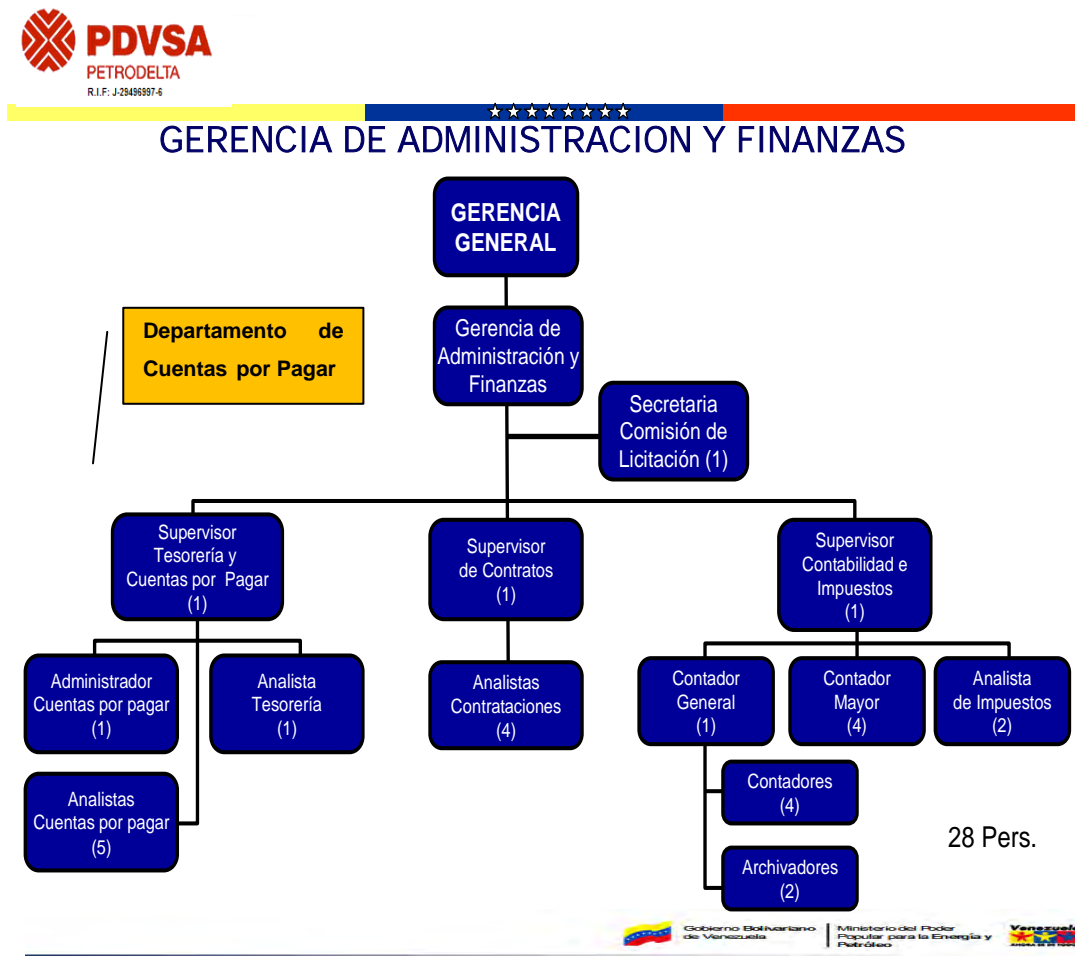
PDVSA
PETRODELTA
R.I.F: J-29496997-6

GERENCIA DE ADMINISTRACION Y FINANZAS

GERENCIA GENERAL

Departamento de Cuentas por Pagar

Gerencia de Administración y Finanzas

Secretaria Comisión de Licitación (1)

Supervisor Tesorería y Cuentas por Pagar (1)

Supervisor de Contratos (1)

Supervisor Contabilidad e Impuestos (1)

Administrador Cuentas por pagar (1)

Analista Tesorería (1)

Analistas Contrataciones (4)

Contador General (1)

Contador Mayor (4)

Analista de Impuestos (2)

Analistas Cuentas por pagar (5)

Contadores (4)

Archivadores (2)

28 Pers.

Gobierno Bolivariano de Venezuela

Ministerio del Poder Popular para la Energía y Petróleo

Venezuela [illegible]